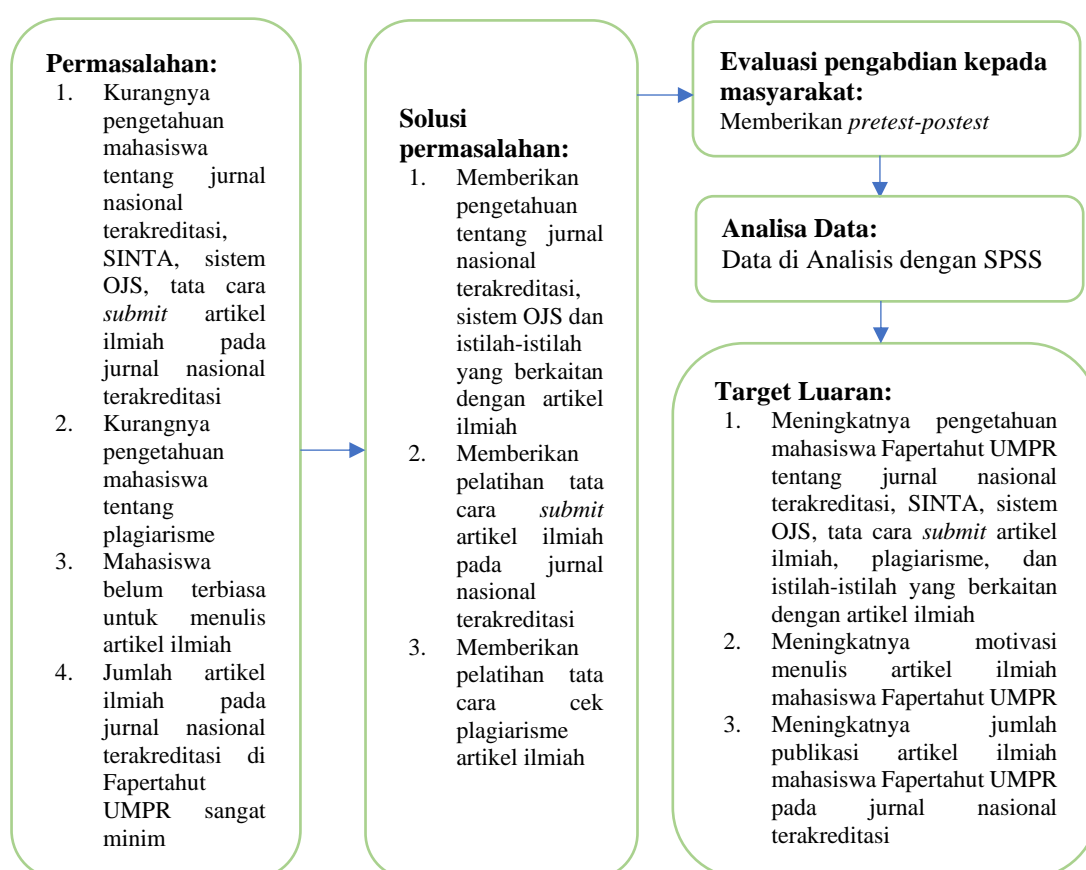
**Permasalahan:**
1. Kurangnya pengetahuan mahasiswa tentang jurnal nasional terakreditasi, SINTA, sistem OJS, tata cara *submit* artikel ilmiah pada jurnal nasional terakreditasi
2. Kurangnya pengetahuan mahasiswa tentang plagiarisme
3. Mahasiswa belum terbiasa untuk menulis artikel ilmiah
4. Jumlah artikel ilmiah pada jurnal nasional terakreditasi di Fapertahut UMPR sangat minim

**Solusi permasalahan:**
1. Memberikan pengetahuan tentang jurnal nasional terakreditasi, sistem OJS dan istilah-istilah yang berkaitan dengan artikel ilmiah
2. Memberikan pelatihan tata cara *submit* artikel ilmiah pada jurnal nasional terakreditasi
3. Memberikan pelatihan tata cara cek plagiarisme artikel ilmiah

**Evaluasi pengabdian kepada masyarakat:**
Memberikan *pretest-postest*

**Analisa Data:**
Data di Analisis dengan SPSS

**Target Luaran:**
1. Meningkatnya pengetahuan mahasiswa Fapertahut UMPR tentang jurnal nasional terakreditasi, SINTA, sistem OJS, tata cara *submit* artikel ilmiah, plagiarisme, dan istilah-istilah yang berkaitan dengan artikel ilmiah
2. Meningkatnya motivasi menulis artikel ilmiah mahasiswa Fapertahut UMPR
3. Meningkatnya jumlah publikasi artikel ilmiah mahasiswa Fapertahut UMPR pada jurnal nasional terakreditasi